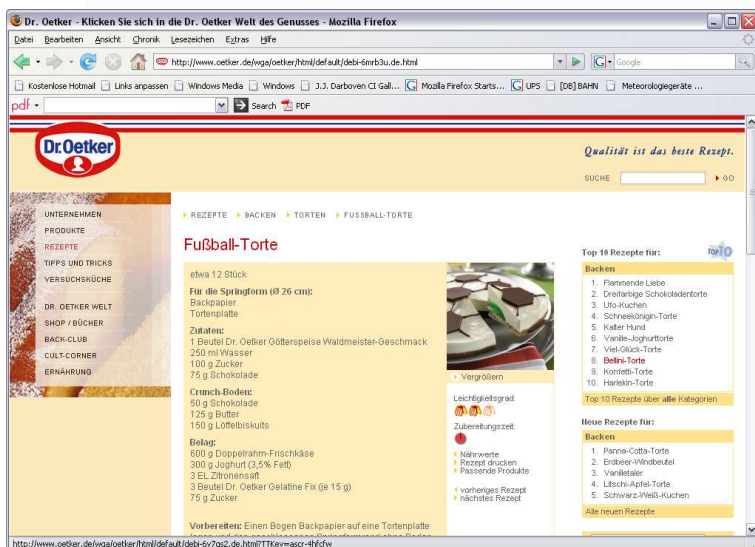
Dr. Oetker - Klicken Sie sich in die Dr. Oetker Welt des Genusses - Mozilla Firefox

Datei Bearbeiten Ansicht Chronik Lesezeichen Extras Hilfe

http://www.oetker.de/wga/oetker/html/default/debi-6mrb3u.de.html

Google

Kostenlose Hotmail Links anpassen Windows Media Windows J.J. Darboven CI Gall... Mozilla Firefox Starts... UPS [DB] BAHN Meteorologiegeräte ...

pdf Search PDF

Dr.Oetker

Qualität ist das beste Rezept.

SUCHE GO

UNTERNEHMEN
PRODUKTE
REZEPTE
TIPPS UND TRICKS
VERSUCHSKÜCHE

DR. OETKER WELT
SHOP / BÜCHER
BACK-CLUB
CULT-CORNER
ERNÄHRUNG

REZEPTE BACKEN TORTEN FUSSBALL-TORTE

Fußball-Torte

etwa 12 Stück

Für die Springform (Ø 26 cm):
Backpapier
Tortenplatte

Zutaten:
1 Beutel Dr. Oetker Götterspeise Waldmeister-Geschmack
250 ml Wasser
100 g Zucker
75 g Schokolade

Crunch-Boden:
50 g Schokolade
125 g Butter
150 g Löffelbiskuits

Belag:
600 g Doppelrahm-Frischkäse
300 g Joghurt (3,5% Fett)
3 EL Zitronensaft
3 Beutel Dr. Oetker Gelatine Fix (je 15 g)
75 g Zucker

Vorbereiten: Einen Bogen Backpapier auf eine Tortenplatte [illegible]

Vergrößern

Leichtigkeitsgrad:

Zubereitungszeit:

Nährwerte
Rezept drucken
Passende Produkte

vorheriges Rezept
nächstes Rezept

Top 10 Rezepte für:
TOP 10

Backen
1. Flammende Liebe
2. Dreifarbige Schokoladentorte
3. Ufo-Kuchen
4. Schneekönigin-Torte
5. Kalter Hund
6. Vanille-Joghurttorte
7. Viel-Glück-Torte
8. Bellini-Torte
9. Konfetti-Torte
10. Harlekin-Torte
Top 10 Rezepte über alle Kategorien

Neue Rezepte für:
Backen
1. Panna-Cotta-Torte
2. Erdbeer-Windbeutel
3. Vanilletaler
4. Litschi-Apfel-Torte
5. Schwarz-Weiß-Kuchen
Alle neuen Rezepte

http://www.oetker.de/wga/oetker/html/default/debi-6v7qs2.de.html?TTKey=ascr-4hfcfw